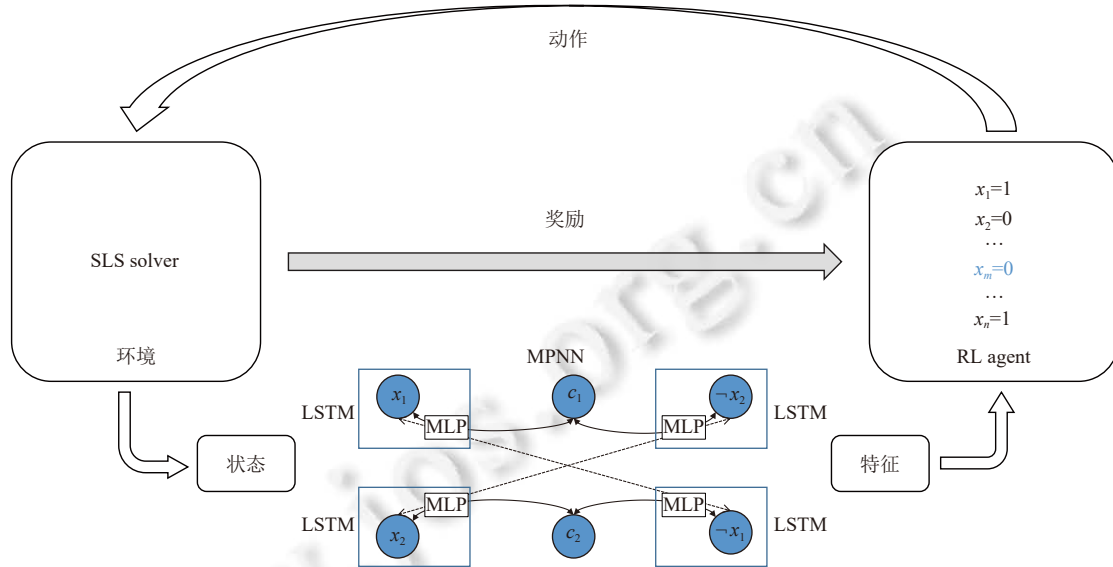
动作

奖励

SLS solver

环境

$x_1$=1
$x_2$=0
…
$x_m$=0
…
$x_n$=1

RL agent

MPNN

LSTM

$x_1$

MLP

$c_1$

MLP

$\neg x_2$

LSTM

状态

特征

LSTM

MLP

$x_2$

$c_2$

MLP

$\neg x_1$

LSTM

www.jos.org.cn